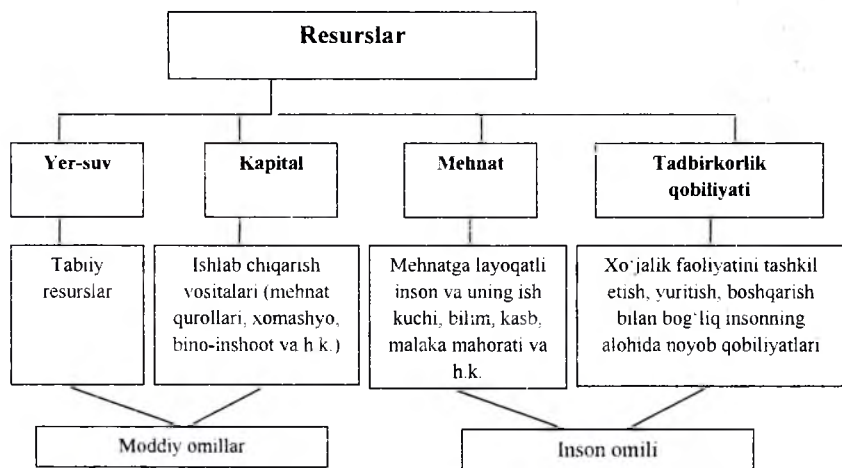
Resurslar

Yer-suv

Kapital

Mehnat

Tadbirkorlik qobiliyati

Tabiiy resurslar

Ishlab chiqarish vositalari (mehnat qurollari, xomashyo, bino-inshoot va h.k.)

Mehnatga layoqatli inson va uning ish kuchi, bilim, kasb, malaka mahorati va h.k.

Xo`jalik faoliyatini tashkil etish, yuritish, boshqarish bilan bog`liq insonning alohida noyob qobiliyatlari

Moddiy omillar

Inson omili